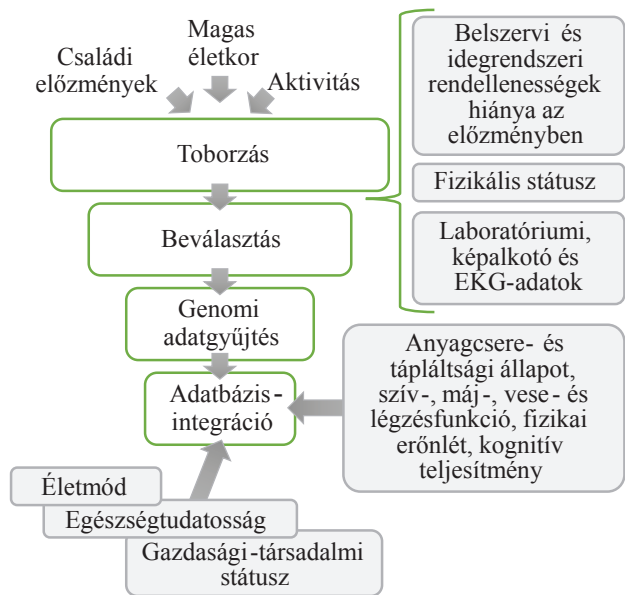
Családi előzmények

Magas életkor

Aktivitás

Toborzás

Beválasztás

Genomi adatgyűjtés

Adatbázis-integráció

Belszervi és idegrendszeri rendellenességek hiánya az előzményben

Fizikális státusz

Laboratóriumi, képalkotó és EKG-adatok

Anyagcsere- és tápláltsági állapot, szív-, máj-, vese- és légzésfunkció, fizikai erőnlét, kognitív teljesítmény

Életmód

Egészségtudatosság

Gazdasági-társadalmi státusz